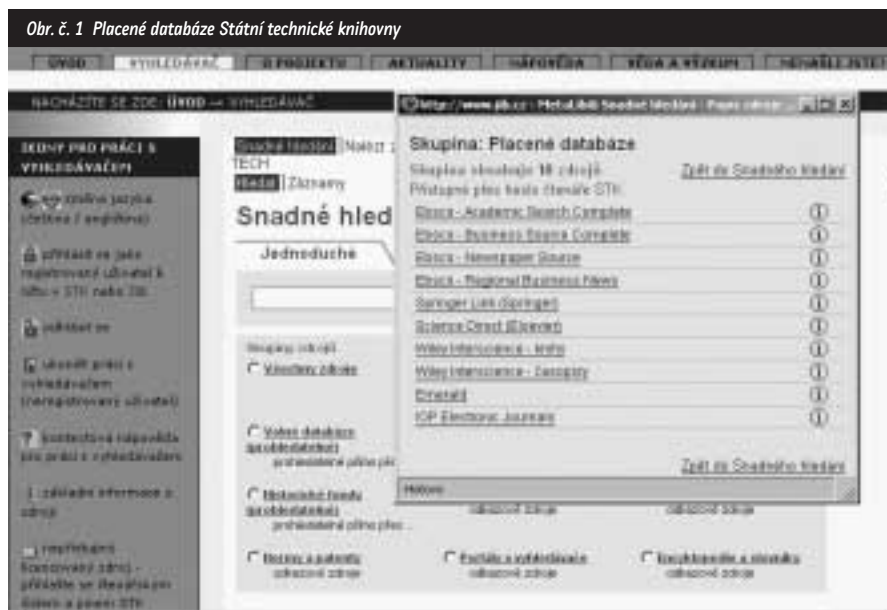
Obr. č. 1 Placené databáze Státní technické knihovny

ÚVOD | VYHLEDÁVAČ | O PROJEKTU | AKTUALITY | NÁPOVĚDA | VĚDA A VÝZKUM | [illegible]

NACHÁZÍTE SE ZDE: ÚVOD → VYHLEDÁVAČ

IKONY PRO PRÁCI S VYHLEDÁVAČEM

změna jazyka (čeština / angličtina)

přihlásit se jako registrovaný uživatel k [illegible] v STK nebo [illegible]

odhlásit se

uložit práci s vyhledávačem (neregistrovaný uživatel)

kontextová nápověda pro práci s vyhledávačem

základní informace o zdroji

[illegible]

Snadné hledání | Najít z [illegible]
TECH
Hledat | Záznamy

Snadné hled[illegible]

Jednoduché

Skupiny zdrojů
Všeobecný zdroje

Volné databáze (po přihlášení)
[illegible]

Historické fondy (po přihlášení)
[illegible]

Normy a patenty
odborné zdroje

Portály a vyhledávače
odborné zdroje

Encyklopedie a slovníky
odborné zdroje

http://www.jib.cz - MetaLib® Snadné hledání - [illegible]

Skupina: Placené databaze

Skupina obsahuje 10 zdrojů
Přístupné přes hesla čtenáře STK

Zpět do Snadného hledání

Ebsco - Academic Search Complete
Ebsco - Business Source Complete
Ebsco - Newspaper Source
Ebsco - Regional Business News
Springer Link (Springer)
Science Direct (Elsevier)
Wiley Interscience - knihy
Wiley Interscience - časopisy
Emerald
IOP Electronic Journals

Zpět do Snadného hledání

Hotovo